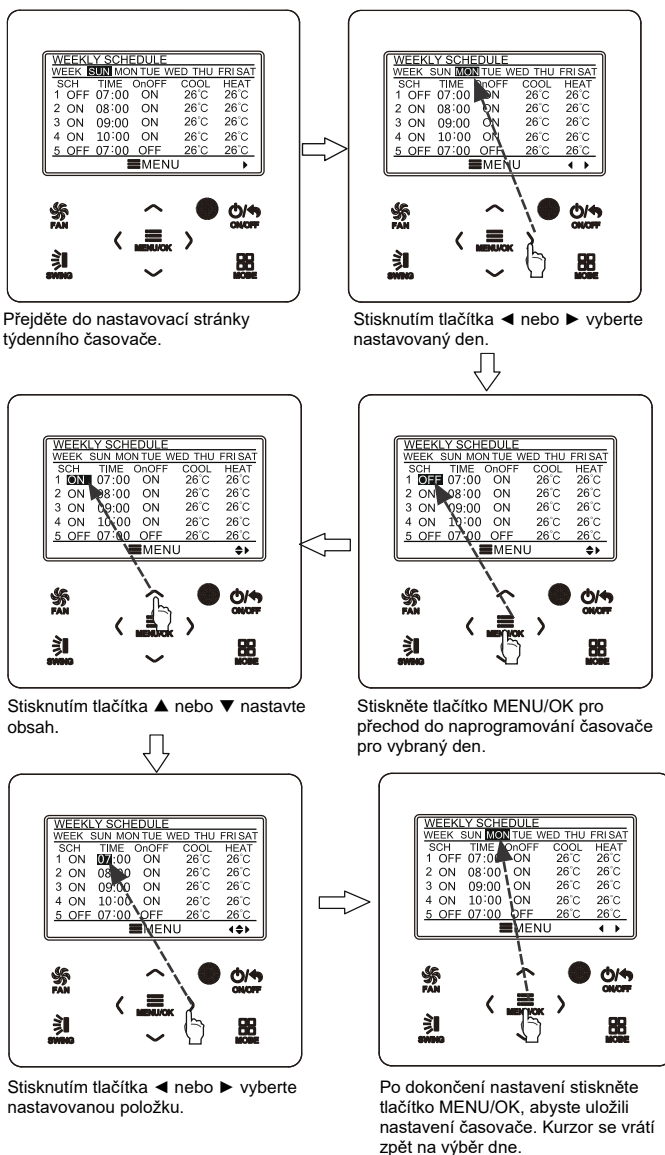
WEEKLY SCHEDULE
WEEK SUN MON TUE WED THU FRI SAT
SCH TIME OnOFF COOL HEAT
1 OFF 07:00 ON 26°C 26°C
2 ON 08:00 ON 26°C 26°C
3 ON 09:00 ON 26°C 26°C
4 ON 10:00 ON 26°C 26°C
5 OFF 07:00 OFF 26°C 26°C
MENU

FAN
MENU/OK
ON/OFF
SWING
MODE

Přejděte do nastavovací stránky týdenního časovače.

WEEKLY SCHEDULE
WEEK SUN MON TUE WED THU FRI SAT
SCH TIME OnOFF COOL HEAT
1 OFF 07:00 ON 26°C 26°C
2 ON 08:00 ON 26°C 26°C
3 ON 09:00 ON 26°C 26°C
4 ON 10:00 ON 26°C 26°C
5 OFF 07:00 OFF 26°C 26°C
MENU

FAN
MENU/OK
ON/OFF
SWING
MODE

Stisknutím tlačítka ◄ nebo ► vyberte nastavovaný den.

WEEKLY SCHEDULE
WEEK SUN MON TUE WED THU FRI SAT
SCH TIME OnOFF COOL HEAT
1 ON 07:00 ON 26°C 26°C
2 ON 08:00 ON 26°C 26°C
3 ON 09:00 ON 26°C 26°C
4 ON 10:00 ON 26°C 26°C
5 OFF 07:00 OFF 26°C 26°C
MENU

FAN
MENU/OK
ON/OFF
SWING
MODE

Stisknutím tlačítka ▲ nebo ▼ nastavte obsah.

WEEKLY SCHEDULE
WEEK SUN MON TUE WED THU FRI SAT
SCH TIME OnOFF COOL HEAT
1 OFF 07:00 ON 26°C 26°C
2 ON 08:00 ON 26°C 26°C
3 ON 09:00 ON 26°C 26°C
4 ON 10:00 ON 26°C 26°C
5 OFF 07:00 OFF 26°C 26°C
MENU

FAN
MENU/OK
ON/OFF
SWING
MODE

Stiskněte tlačítko MENU/OK pro přechod do naprogramování časovače pro vybraný den.

WEEKLY SCHEDULE
WEEK SUN MON TUE WED THU FRI SAT
SCH TIME OnOFF COOL HEAT
1 ON 07:00 ON 26°C 26°C
2 ON 08:00 ON 26°C 26°C
3 ON 09:00 ON 26°C 26°C
4 ON 10:00 ON 26°C 26°C
5 OFF 07:00 OFF 26°C 26°C
MENU

FAN
MENU/OK
ON/OFF
SWING
MODE

Stisknutím tlačítka ◄ nebo ► vyberte nastavovanou položku.

WEEKLY SCHEDULE
WEEK SUN MON TUE WED THU FRI SAT
SCH TIME OnOFF COOL HEAT
1 OFF 07:00 ON 26°C 26°C
2 ON 08:00 ON 26°C 26°C
3 ON 09:00 ON 26°C 26°C
4 ON 10:00 ON 26°C 26°C
5 OFF 07:00 OFF 26°C 26°C
MENU

FAN
MENU/OK
ON/OFF
SWING
MODE

Po dokončení nastavení stiskněte tlačítko MENU/OK, abyste uložili nastavení časovače. Kurzor se vrátí zpět na výběr dne.